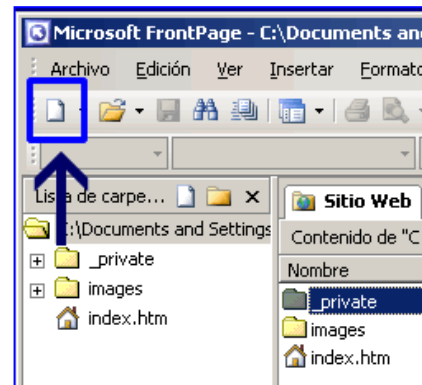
Microsoft FrontPage - C:\Documents and

Archivo Edición Ver Insertar Formato

Lista de carpe...

C:\Documents and Settings

_private

images

index.htm

Sitio Web

Contenido de "C

Nombre

_private

images

index.htm